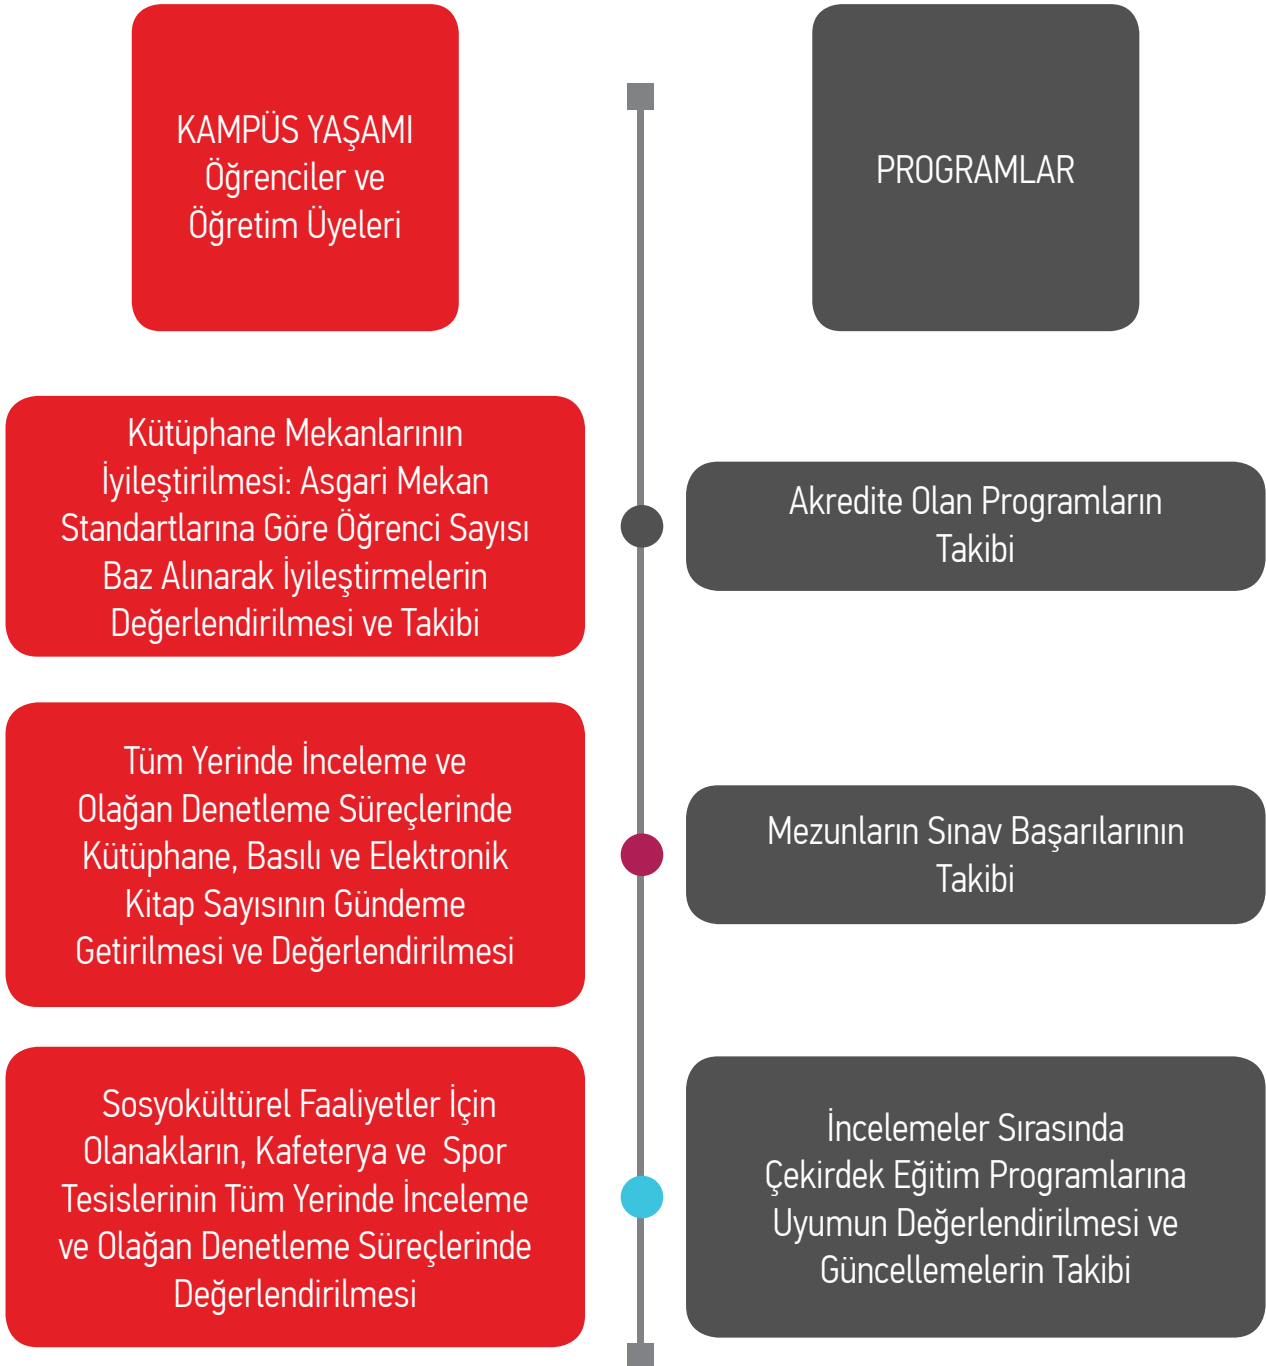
KAMPÜS YAŞAMI Öğrenciler ve Öğretim Üyeleri

PROGRAMLAR

Kütüphane Mekanlarının İyileştirilmesi: Asgari Mekan Standartlarına Göre Öğrenci Sayısı Baz Alınarak İyileştirmelerin Değerlendirilmesi ve Takibi

Akredite Olan Programların Takibi

Tüm Yerinde İnceleme ve Olağan Denetleme Süreçlerinde Kütüphane, Basılı ve Elektronik Kitap Sayısının Gündeme Getirilmesi ve Değerlendirilmesi

Mezunların Sınav Başarılarının Takibi

Sosyokültürel Faaliyetler İçin Olanakların, Kafeterya ve Spor Tesislerinin Tüm Yerinde İnceleme ve Olağan Denetleme Süreçlerinde Değerlendirilmesi

İncelemeler Sırasında Çekirdek Eğitim Programlarına Uyumun Değerlendirilmesi ve Güncellemelerin Takibi